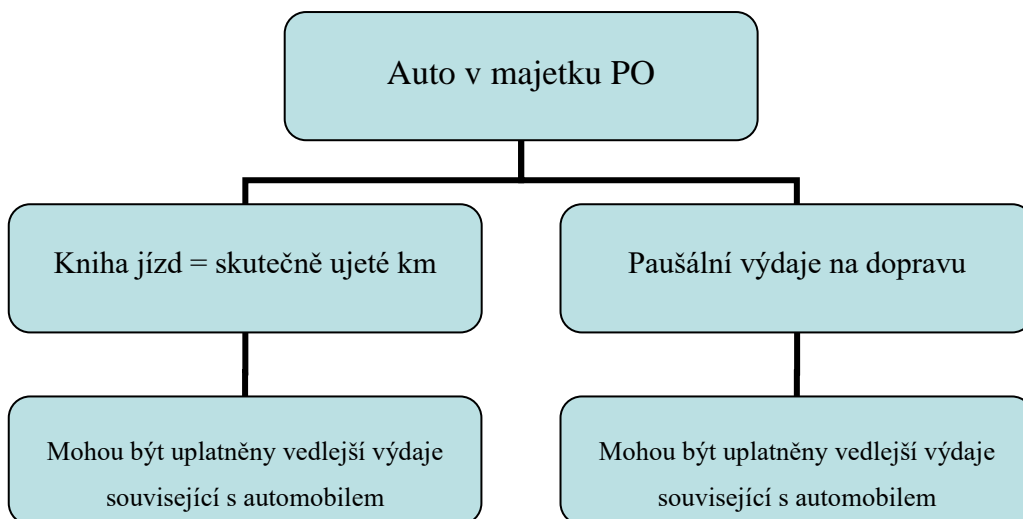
Auto v majetku PO

Kniha jízd = skutečně ujeté km

Paušální výdaje na dopravu

Mohou být uplatněny vedlejší výdaje související s automobilem

Mohou být uplatněny vedlejší výdaje související s automobilem